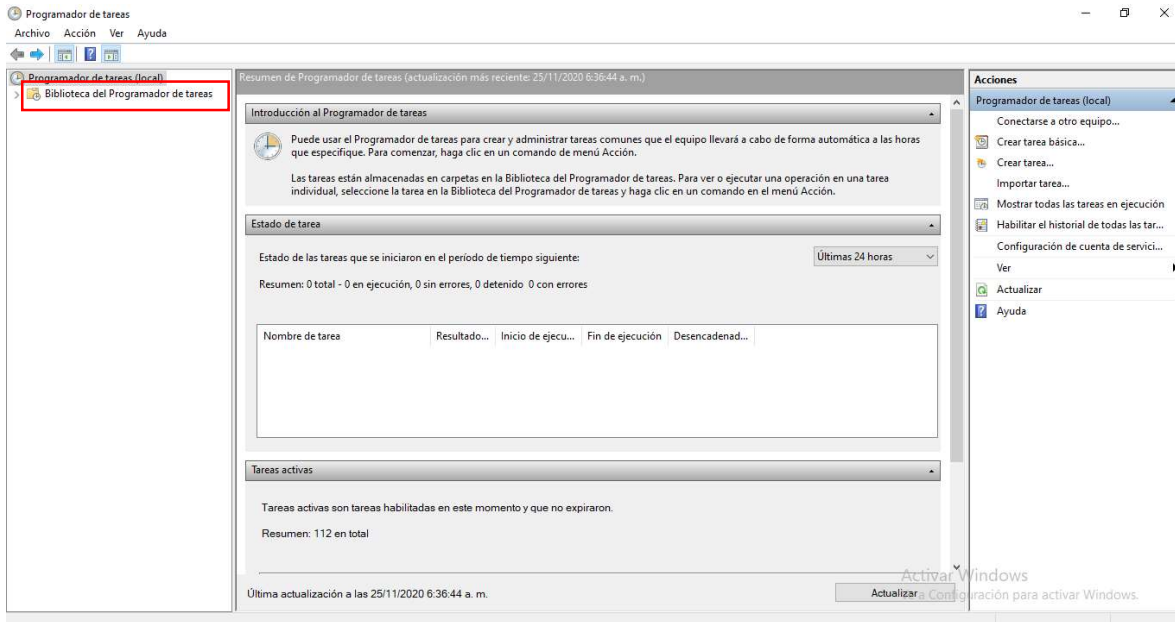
Programador de tareas
Archivo Acción Ver Ayuda

Programador de tareas (local)
Biblioteca del Programador de tareas

Resumen de Programador de tareas (actualización más reciente: 25/11/2020 6:36:44 a. m.)

Introducción al Programador de tareas

Puede usar el Programador de tareas para crear y administrar tareas comunes que el equipo llevará a cabo de forma automática a las horas que especifique. Para comenzar, haga clic en un comando de menú Acción.

Las tareas están almacenadas en carpetas en la Biblioteca del Programador de tareas. Para ver o ejecutar una operación en una tarea individual, seleccione la tarea en la Biblioteca del Programador de tareas y haga clic en un comando en el menú Acción.

Estado de tarea

Estado de las tareas que se iniciaron en el período de tiempo siguiente:
Últimas 24 horas

Resumen: 0 total - 0 en ejecución, 0 sin errores, 0 detenido 0 con errores

| Nombre de tarea | Resultado... | Inicio de ejecu... | Fin de ejecución | Desencadenad... |
|---|---|---|---|---|

Tareas activas

Tareas activas son tareas habilitadas en este momento y que no expiraron.

Resumen: 112 en total

Última actualización a las 25/11/2020 6:36:44 a. m.
Actualizar

Acciones
Programador de tareas (local)
Conectarse a otro equipo...
Crear tarea básica...
Crear tarea...
Importar tarea...
Mostrar todas las tareas en ejecución
Habilitar el historial de todas las tar...
Configuración de cuenta de servici...
Ver
Actualizar
Ayuda

Activar Windows
Ve a Configuración para activar Windows.